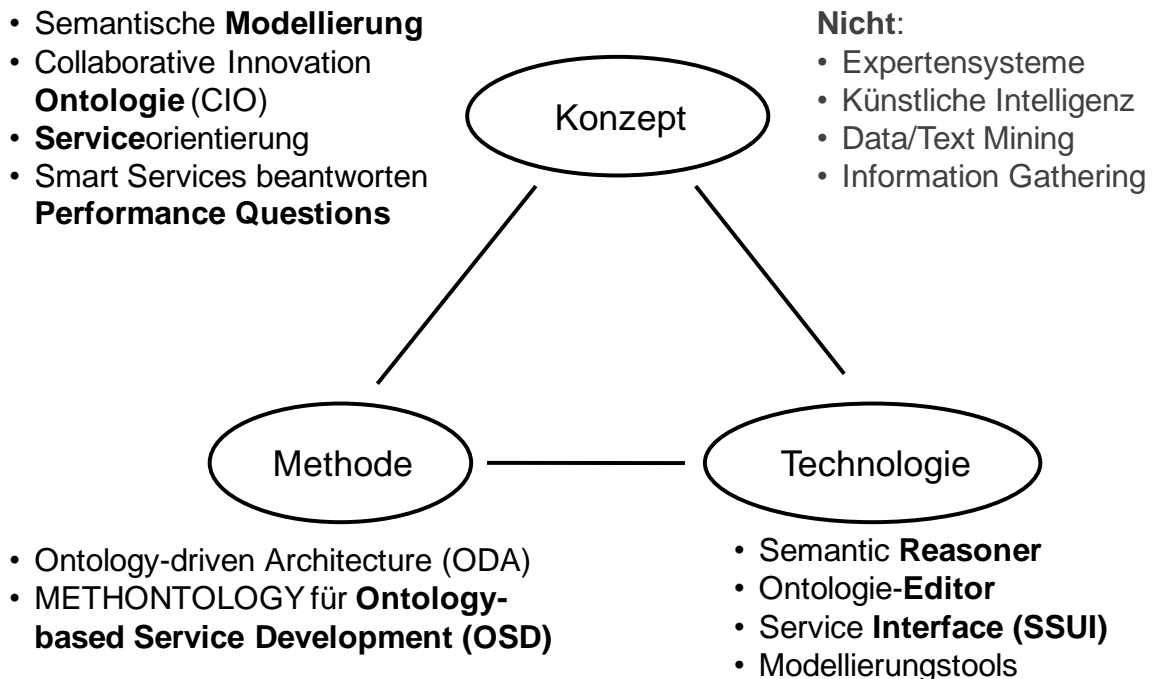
• Semantische Modellierung
• Collaborative Innovation Ontologie (CIO)
• Serviceorientierung
• Smart Services beantworten Performance Questions

Nicht:
• Expertensysteme
• Künstliche Intelligenz
• Data/Text Mining
• Information Gathering

Konzept

Methode

Technologie

• Ontology-driven Architecture (ODA)
• METHONTOLOGY für Ontology-based Service Development (OSD)

• Semantic Reasoner
• Ontologie-Editor
• Service Interface (SSUI)
• Modellierungstools